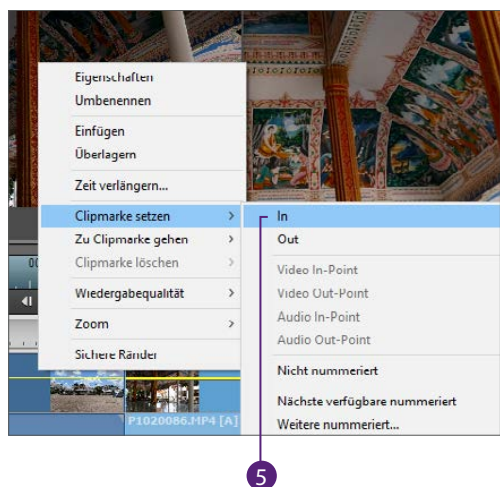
Eigenschaften
Umbenennen
Einfügen
Überlagern
Zeit verlängern...
Clipmarke setzen
Zu Clipmarke gehen
Clipmarke löschen
Wiedergabequalität
Zoom
Sichere Ränder

In
Out
Video In-Point
Video Out-Point
Audio In-Point
Audio Out-Point
Nicht nummeriert
Nächste verfügbare nummeriert
Weitere nummeriert...

P1020086.MP4 [A]

5